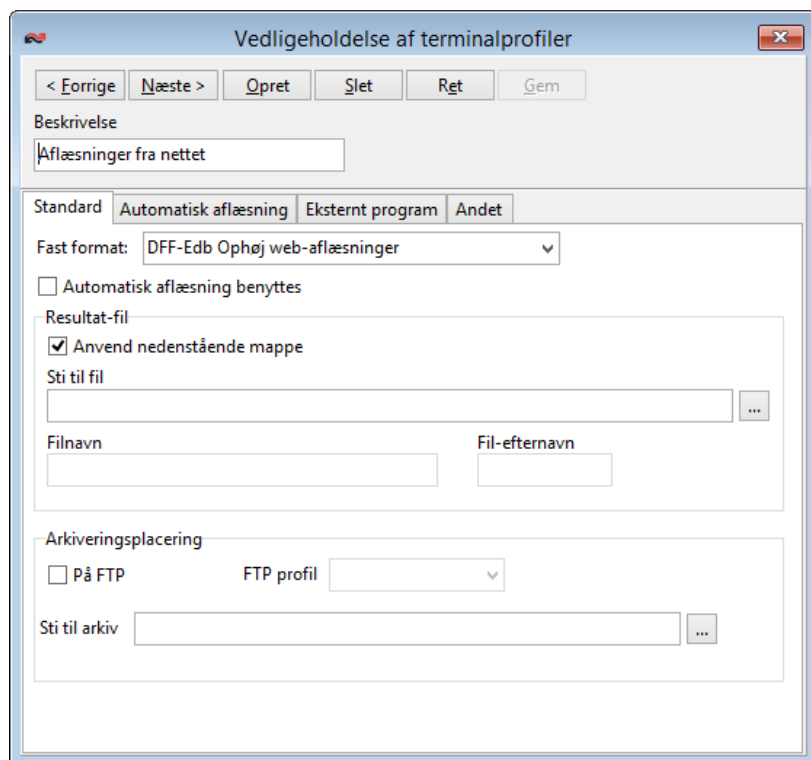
Vedligeholdelse af terminalprofiler

< Forrige | Næste > | Opret | Slet | Ret | Gem

Beskrivelse

Aflæsninger fra nettet

Standard | Automatisk aflæsning | Eksternt program | Andet

Fast format: DFF-Edb Ophøj web-aflæsninger

Automatisk aflæsning benyttes

Resultat-fil

Anvend nedenstående mappe

Sti til fil

...

Filnavn

Fil-efternavn

Arkiveringsplacering

På FTP

FTP profil

Sti til arkiv

...